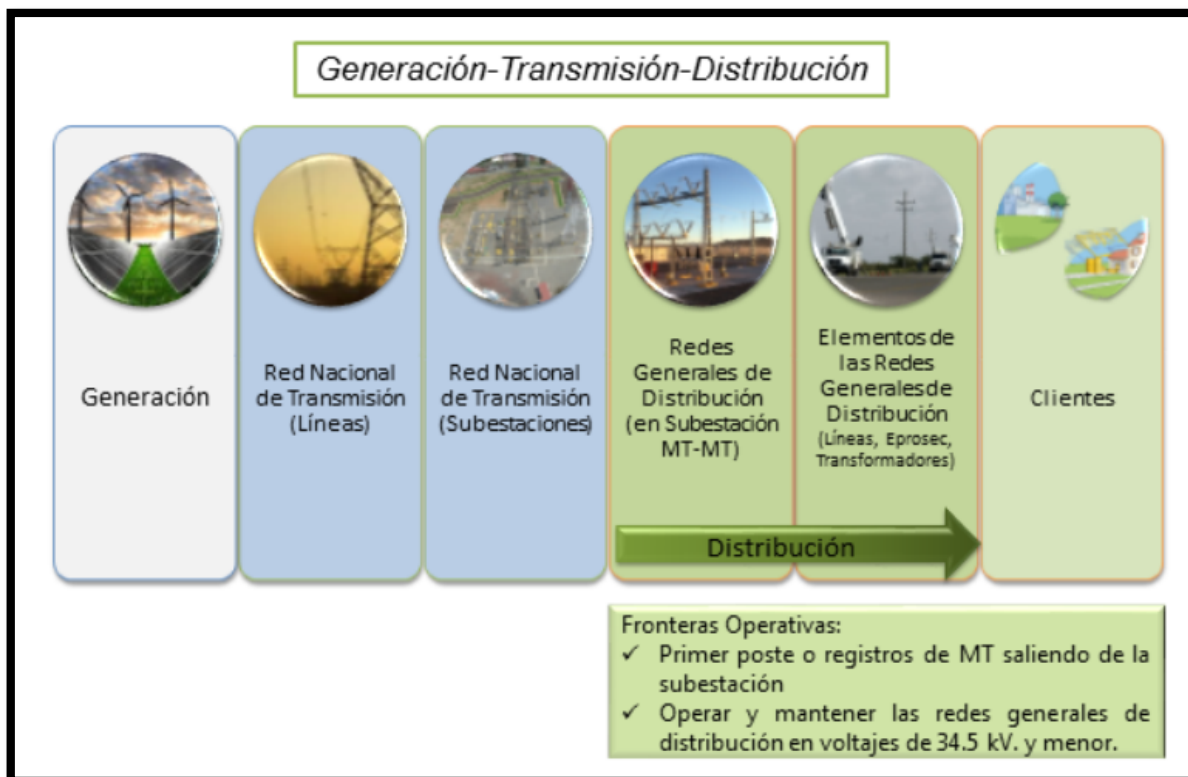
Generación-Transmisión-Distribución

Generación

Red Nacional de Transmisión (Líneas)

Red Nacional de Transmisión (Subestaciones)

Redes Generales de Distribución (en Subestación MT-MT)

Elementos de las Redes Generalesde Distribución (Líneas, Eprosec, Transformadores)

Clientes

Distribución

Fronteras Operativas:
✓ Primer poste o registros de MT saliendo de la subestación
✓ Operar y mantener las redes generales de distribución en voltajes de 34.5 kV. y menor.